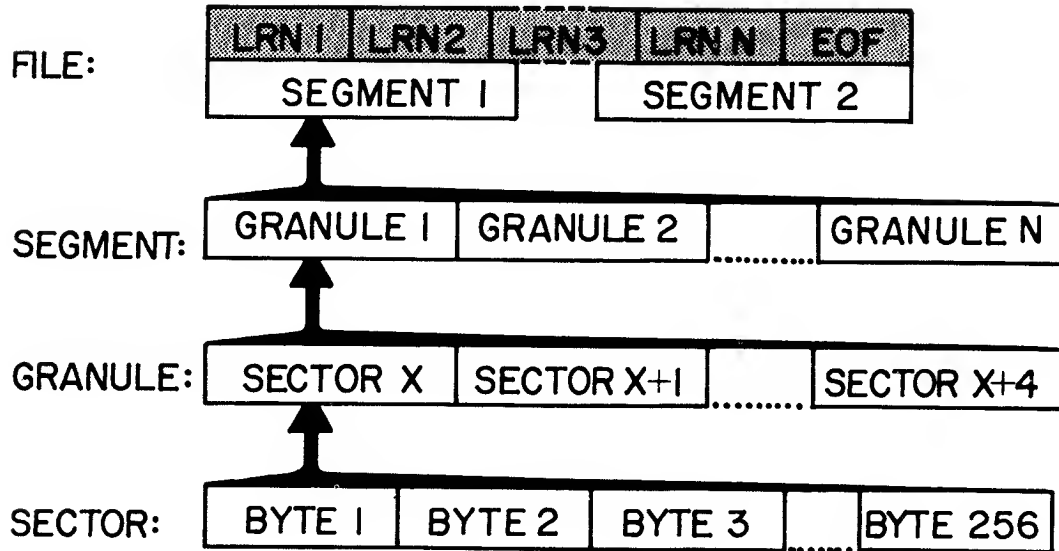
FILE:

| LRN 1 | LRN2 | LRN3 | LRN N | EOF |
|---|---|---|---|---|

SEGMENT 1 | SEGMENT 2

SEGMENT:

| GRANULE 1 | GRANULE 2 | ........ | GRANULE N |
|---|---|---|---|

GRANULE:

| SECTOR X | SECTOR X+1 | ........ | SECTOR X+4 |
|---|---|---|---|

SECTOR:

| BYTE 1 | BYTE 2 | BYTE 3 | ...... | BYTE 256 |
|---|---|---|---|---|